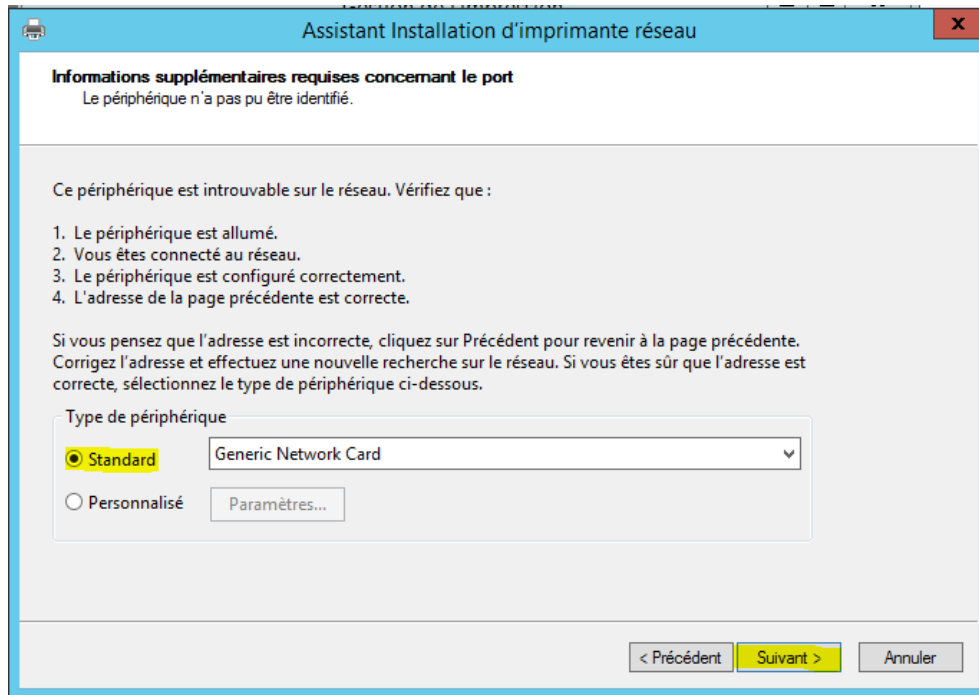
Assistant Installation d'imprimante réseau

Informations supplémentaires requises concernant le port
Le périphérique n'a pas pu être identifié.

Ce périphérique est introuvable sur le réseau. Vérifiez que :

1. Le périphérique est allumé.
2. Vous êtes connecté au réseau.
3. Le périphérique est configuré correctement.
4. L'adresse de la page précédente est correcte.

Si vous pensez que l'adresse est incorrecte, cliquez sur Précédent pour revenir à la page précédente. Corrigez l'adresse et effectuez une nouvelle recherche sur le réseau. Si vous êtes sûr que l'adresse est correcte, sélectionnez le type de périphérique ci-dessous.

Type de périphérique

Standard
Generic Network Card

Personnalisé
Paramètres...

< Précédent
Suivant >
Annuler